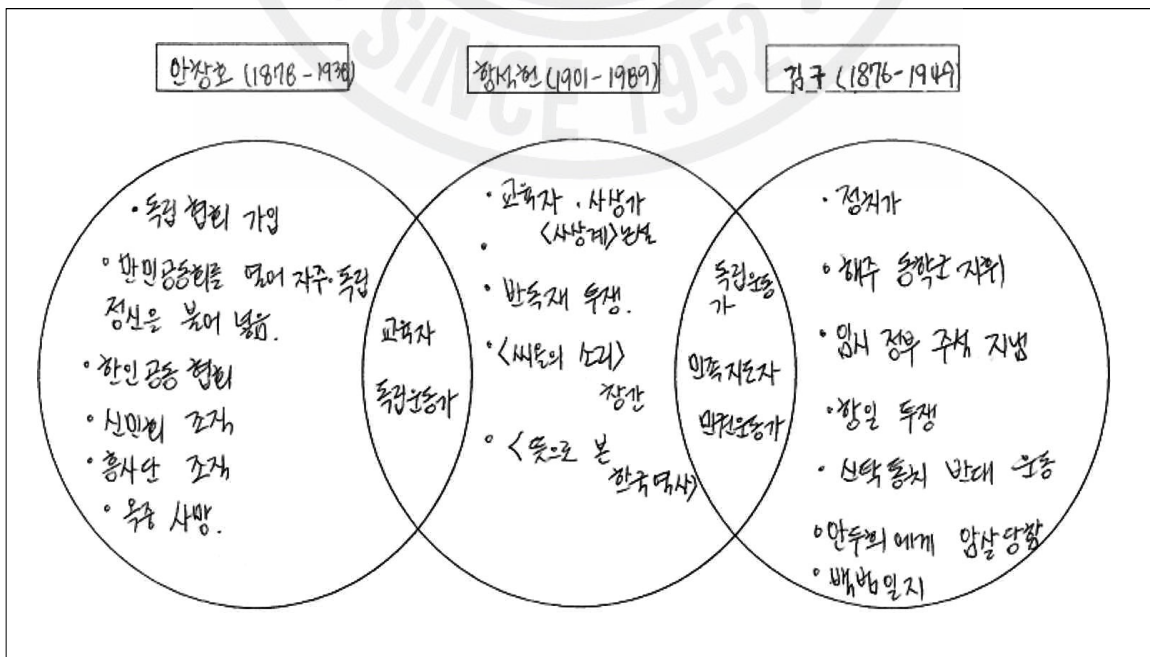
SINCE 1952

안창호 (1878-1938)

함석헌 (1901-1989)

김구 (1876-1949)

• 독립 협회 가입

◦ 만민공동회를 열어 자주·독립 정신을 불어 넣음.

• 한인 공동 협회

• 신민회 조직

• 흥사단 조직

◦ 옥중 사망.

교육자

독립운동가

• 교육자 , 사상가

• 〈사상계〉 발설

• 반독재 투쟁.

• 〈씨알의 소리〉 창간

◦ 〈뜻으로 본 한국역사〉

독립운동가

민족지도자

민권운동가

• 정치가

◦ 해주 승학교 지휘

• 임시 정부 주석 지냄

◦ 항일 투쟁

• 신탁통치 반대 운동

◦ 안두희에게 암살 당함

◦ 백범일지